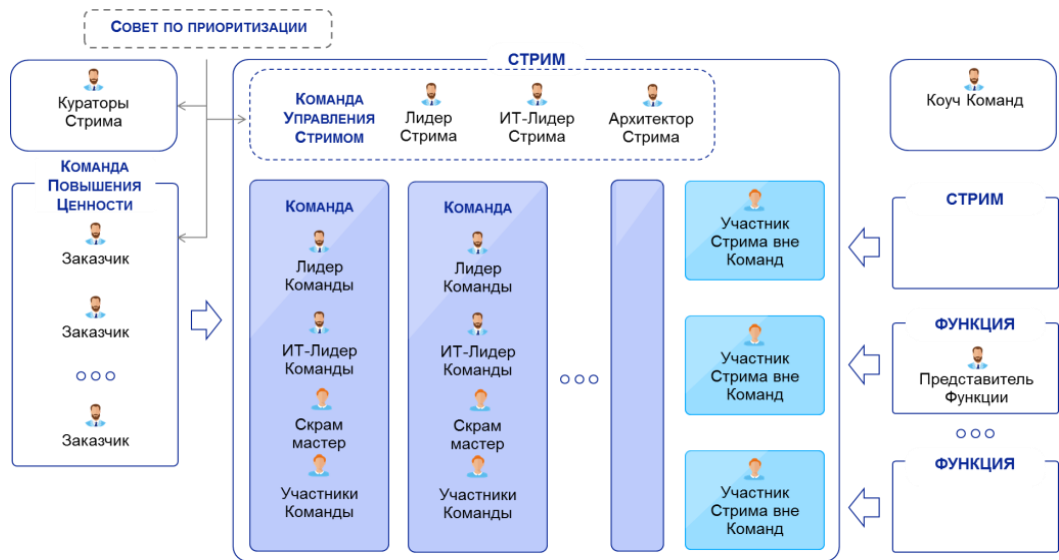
Совет по приоритизации

Кураторы Стрима

Команда Повышения Ценности

Заказчик

Заказчик

ооо

Заказчик

Стрим

Команда Управления Стримом

Лидер Стрима

ИТ-Лидер Стрима

Архитектор Стрима

Команда

Лидер Команды

ИТ-Лидер Команды

Скрам мастер

Участники Команды

Команда

Лидер Команды

ИТ-Лидер Команды

Скрам мастер

Участники Команды

ооо

Участник Стрима вне Команд

Участник Стрима вне Команд

Участник Стрима вне Команд

Коуч Команд

Стрим

Функция

Представитель Функции

ооо

Функция